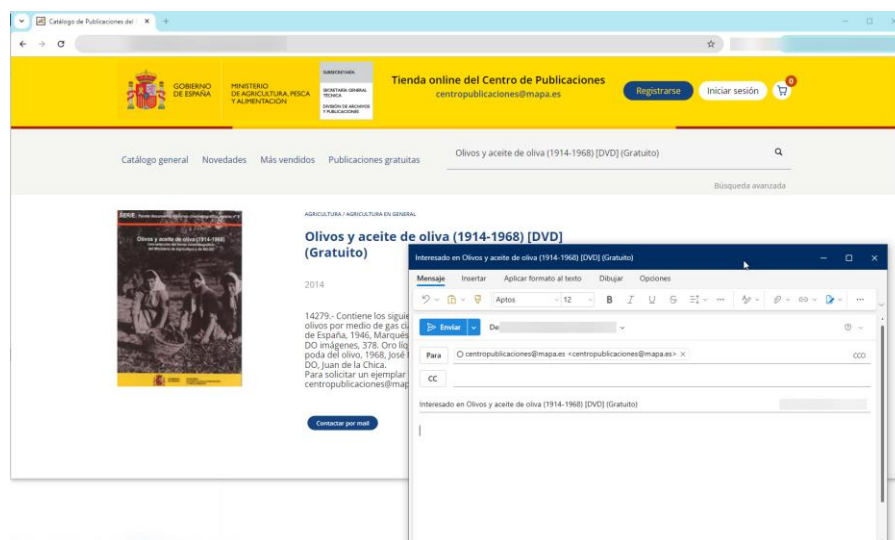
Catálogo de Publicaciones del ×  +

GOBIERNO DE ESPAÑA
MINISTERIO DE AGRICULTURA, PESCA Y ALIMENTACIÓN
SUBSECRETARÍA
SECRETARÍA GENERAL TÉCNICA
DIVISIÓN DE ARCHIVOS Y PUBLICACIONES

Tienda online del Centro de Publicaciones
centropublicaciones@mapa.es

Registrarse
Iniciar sesión
0

Catálogo general  Novedades  Más vendidos  Publicaciones gratuitas
Olivos y aceite de oliva (1914-1968) [DVD] (Gratuito)
Búsqueda avanzada

SERIE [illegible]
Olivos y aceite de oliva (1914-1968)
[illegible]

AGRICULTURA / AGRICULTURA EN GENERAL

Olivos y aceite de oliva (1914-1968) [DVD] (Gratuito)

2014

14279.- Contiene los sigui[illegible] olivos por medio de gas c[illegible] de España, 1946, Marqués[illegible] DO imágenes, 378. Oro líq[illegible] poda del olivo, 1968, José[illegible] DO, Juan de la Chica.
Para solicitar un ejemplar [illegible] centropublicaciones@map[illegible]

Contactar por mail

Interesado en Olivos y aceite de oliva (1914-1968) [DVD] (Gratuito)

Mensaje  Insertar  Aplicar formato al texto  Dibujar  Opciones

Aptos  12  B  I  U

Enviar
De

Para  centropublicaciones@mapa.es <centropublicaciones@mapa.es> ×
CCO
CC

Interesado en Olivos y aceite de oliva (1914-1968) [DVD] (Gratuito)